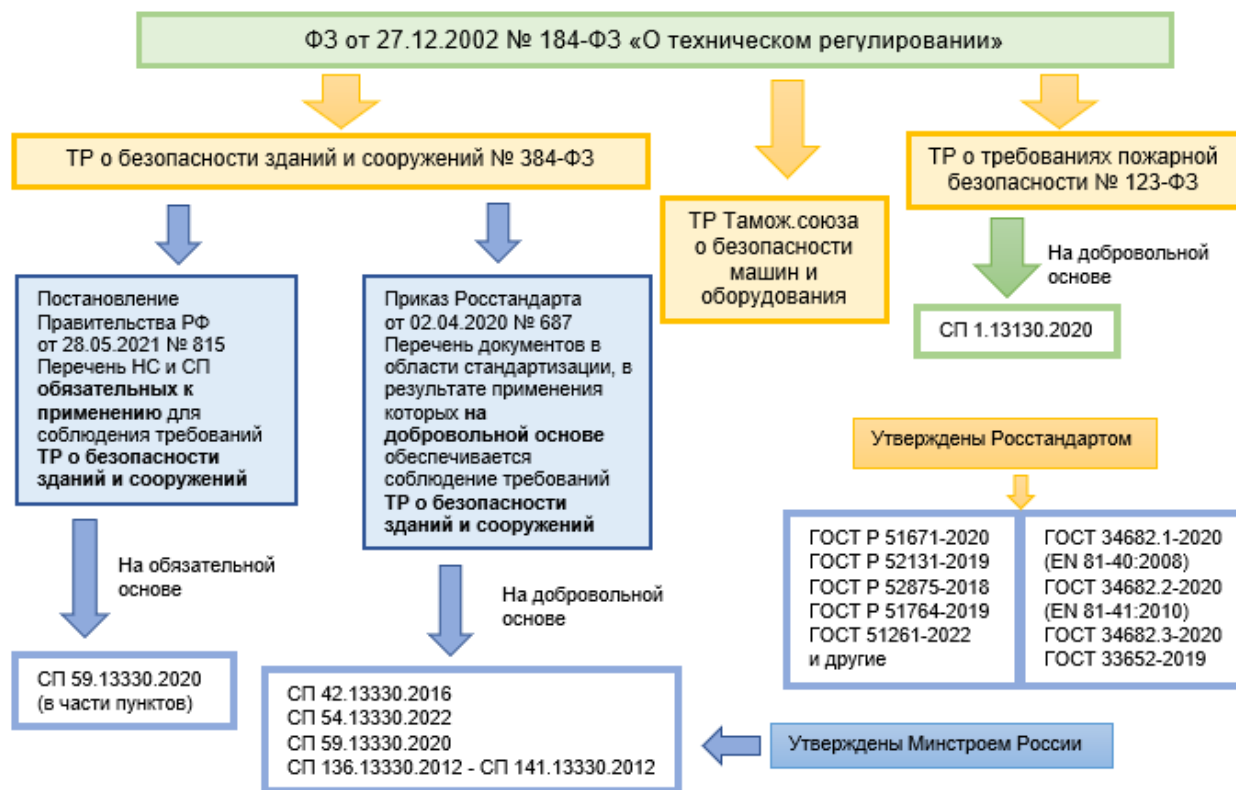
ФЗ от 27.12.2002 № 184-ФЗ «О техническом регулировании»

ТР о безопасности зданий и сооружений № 384-ФЗ

ТР Тамож.союза о безопасности машин и оборудования

ТР о требованиях пожарной безопасности № 123-ФЗ

На добровольной основе

СП 1.13130.2020

Постановление Правительства РФ от 28.05.2021 № 815 Перечень НС и СП **обязательных к применению** для соблюдения требований **ТР о безопасности зданий и сооружений**

Приказ Росстандарта от 02.04.2020 № 687 Перечень документов в области стандартизации, в результате применения которых **на добровольной основе** обеспечивается соблюдение требований **ТР о безопасности зданий и сооружений**

Утверждены Росстандартом

| ГОСТ Р 51671-2020<br>ГОСТ Р 52131-2019<br>ГОСТ Р 52875-2018<br>ГОСТ Р 51764-2019<br>ГОСТ 51261-2022<br>и другие | ГОСТ 34682.1-2020<br>(EN 81-40:2008)<br>ГОСТ 34682.2-2020<br>(EN 81-41:2010)<br>ГОСТ 34682.3-2020<br>ГОСТ 33652-2019 |
|---|---|

На обязательной основе

На добровольной основе

СП 59.13330.2020
(в части пунктов)

СП 42.13330.2016
СП 54.13330.2022
СП 59.13330.2020
СП 136.13330.2012 - СП 141.13330.2012

Утверждены Минстроем России